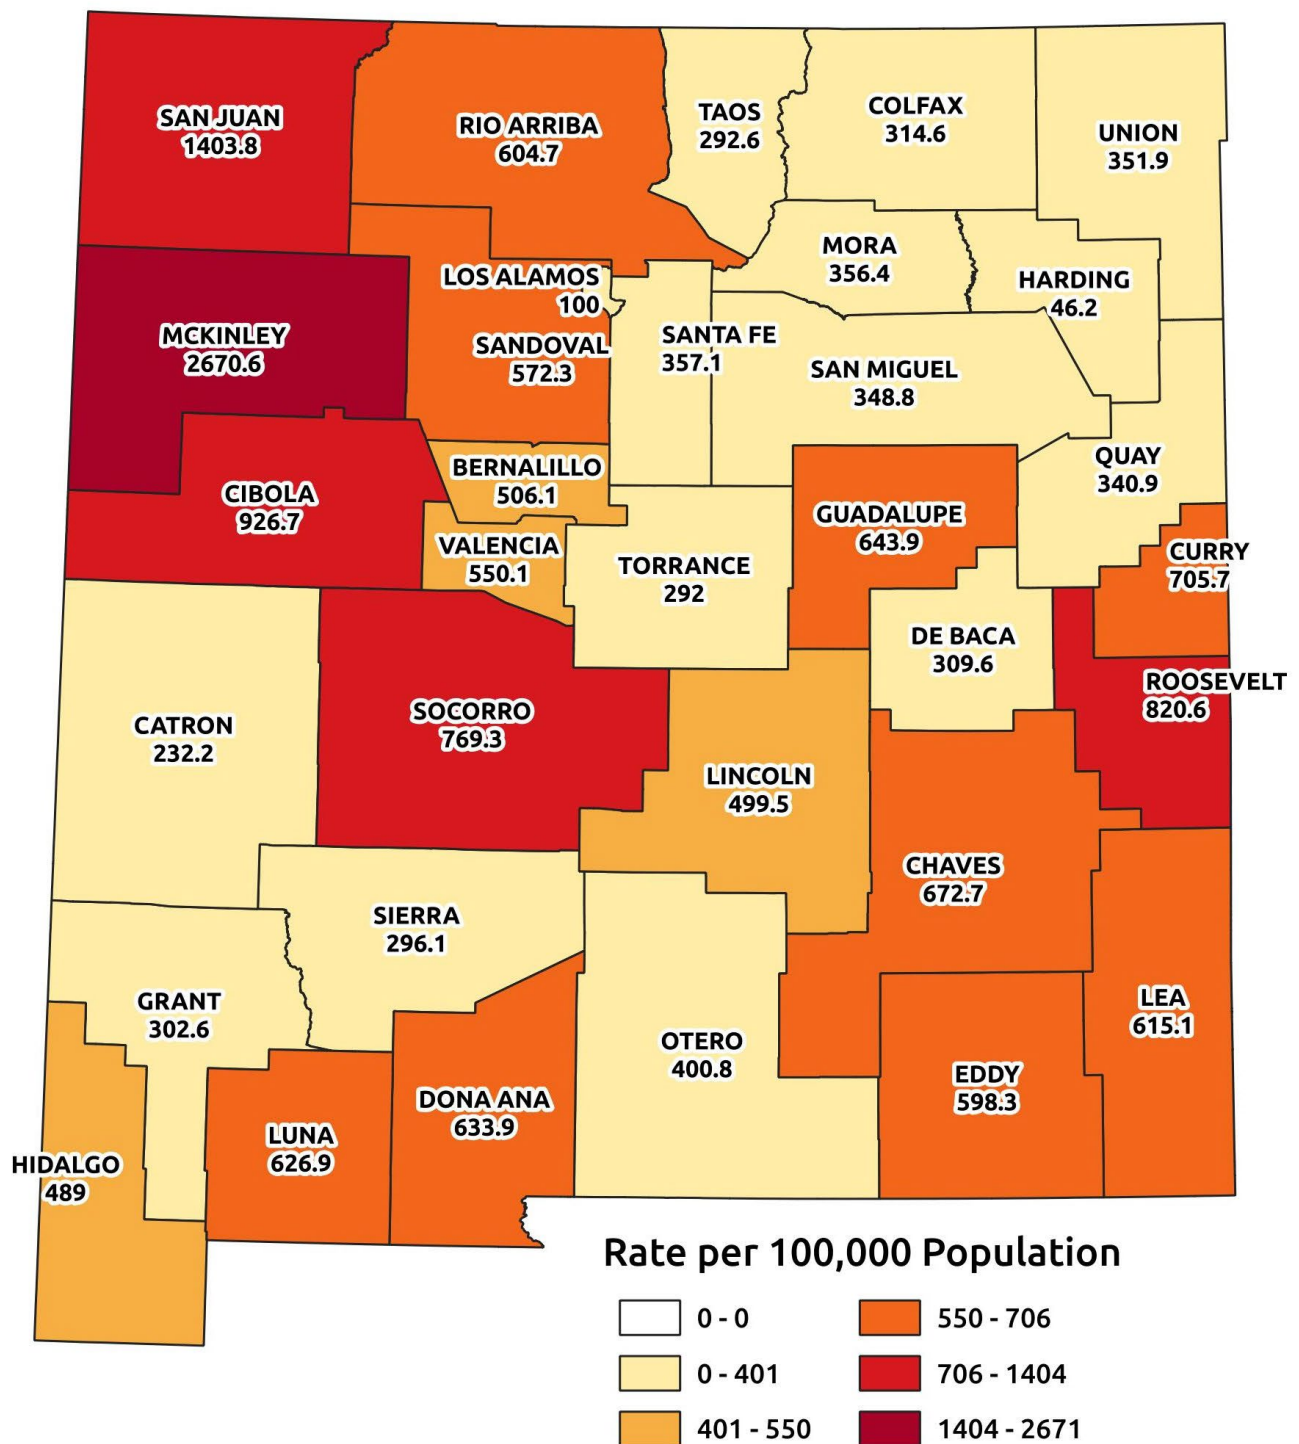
SAN JUAN
1403.8

RIO ARRIBA
604.7

TAOS
292.6

COLFAX
314.6

UNION
351.9

MORA
356.4

HARDING
46.2

LOS ALAMOS
100

MCKINLEY
2670.6

SANDOVAL
572.3

SANTA FE
357.1

SAN MIGUEL
348.8

BERNALILLO
506.1

CIBOLA
926.7

QUAY
340.9

GUADALUPE
643.9

VALENCIA
550.1

TORRANCE
292

CURRY
705.7

DE BACA
309.6

ROOSEVELT
820.6

CATRON
232.2

SOCORRO
769.3

LINCOLN
499.5

CHAVES
672.7

SIERRA
296.1

GRANT
302.6

LEA
615.1

OTERO
400.8

EDDY
598.3

DONA ANA
633.9

LUNA
626.9

HIDALGO
489

Rate per 100,000 Population

0 - 0
0 - 401
401 - 550
550 - 706
706 - 1404
1404 - 2671